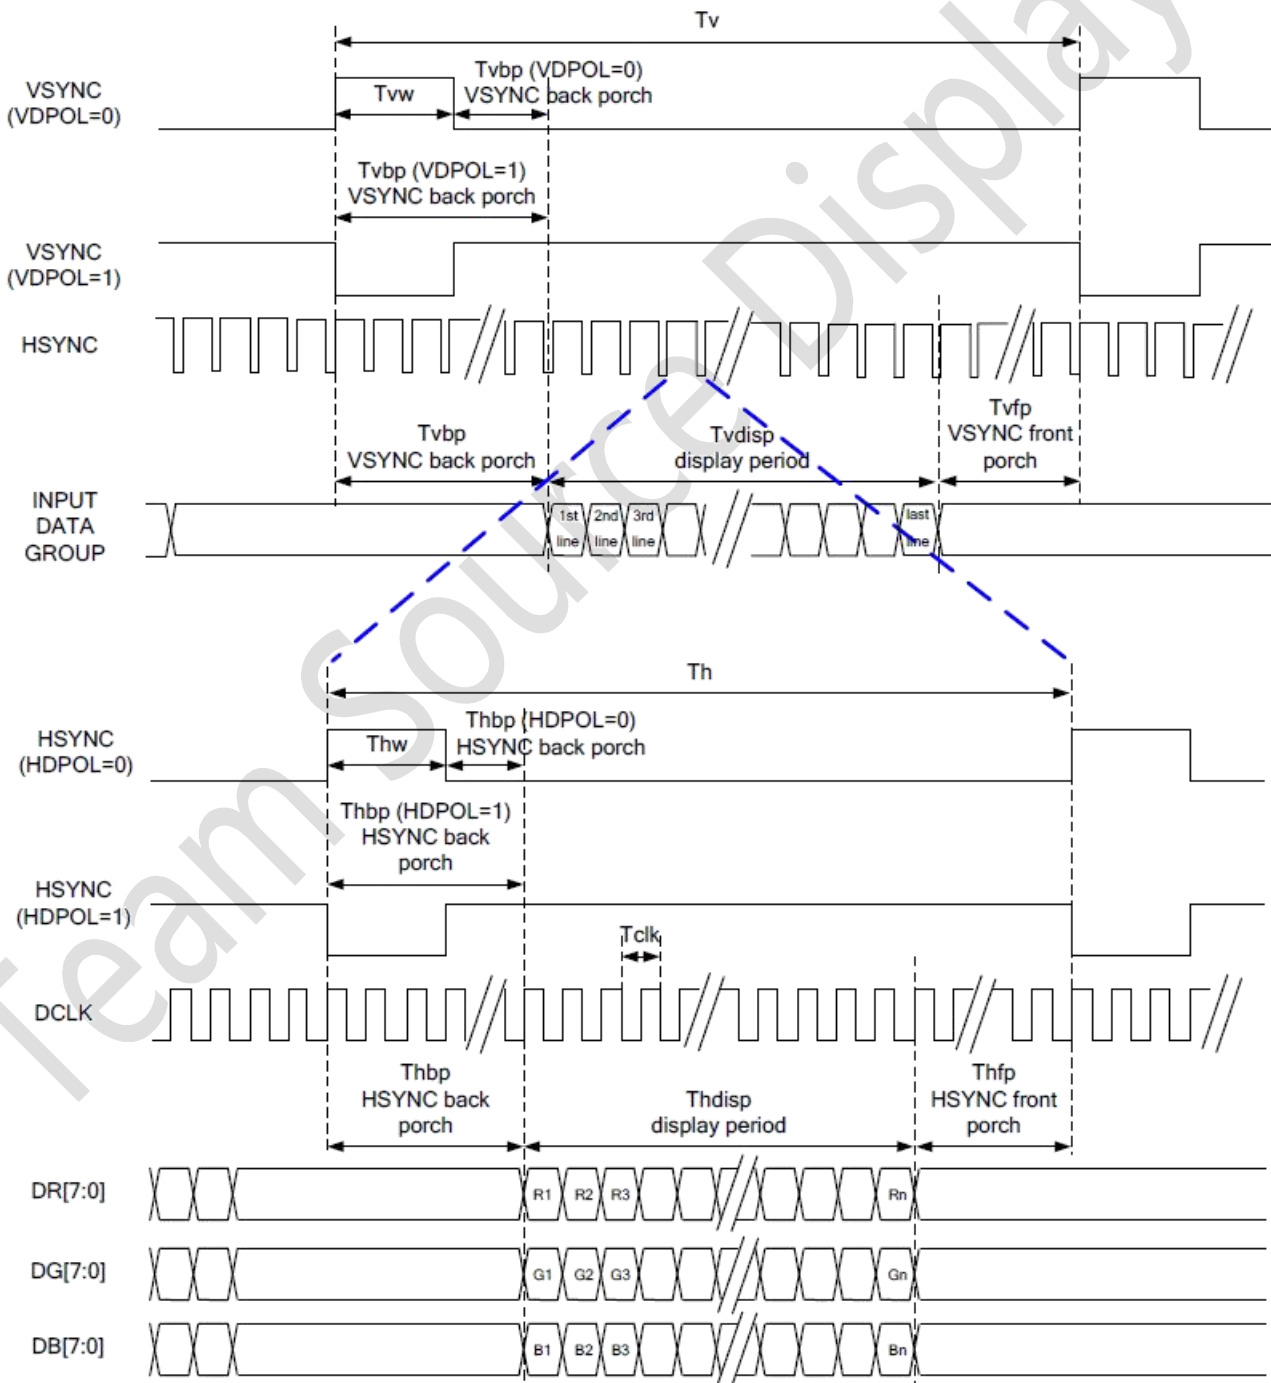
Tv

VSYNC (VDPOL=0)

Tvw

Tvbp (VDPOL=0) VSYNC back porch

Tvbp (VDPOL=1) VSYNC back porch

VSYNC (VDPOL=1)

HSYNC

Tvbp VSYNC back porch

Tvdisp display period

Tvfp VSYNC front porch

INPUT DATA GROUP

1st line

2nd line

3rd line

last line

Th

HSYNC (HDPOL=0)

Thw

Thbp (HDPOL=0) HSYNC back porch

Thbp (HDPOL=1) HSYNC back porch

HSYNC (HDPOL=1)

Tclk

DCLK

Thbp HSYNC back porch

Thdisp display period

Thfp HSYNC front porch

DR[7:0]

R1

R2

R3

Rn

DG[7:0]

G1

G2

G3

Gn

DB[7:0]

B1

B2

B3

Bn

Team Source Display